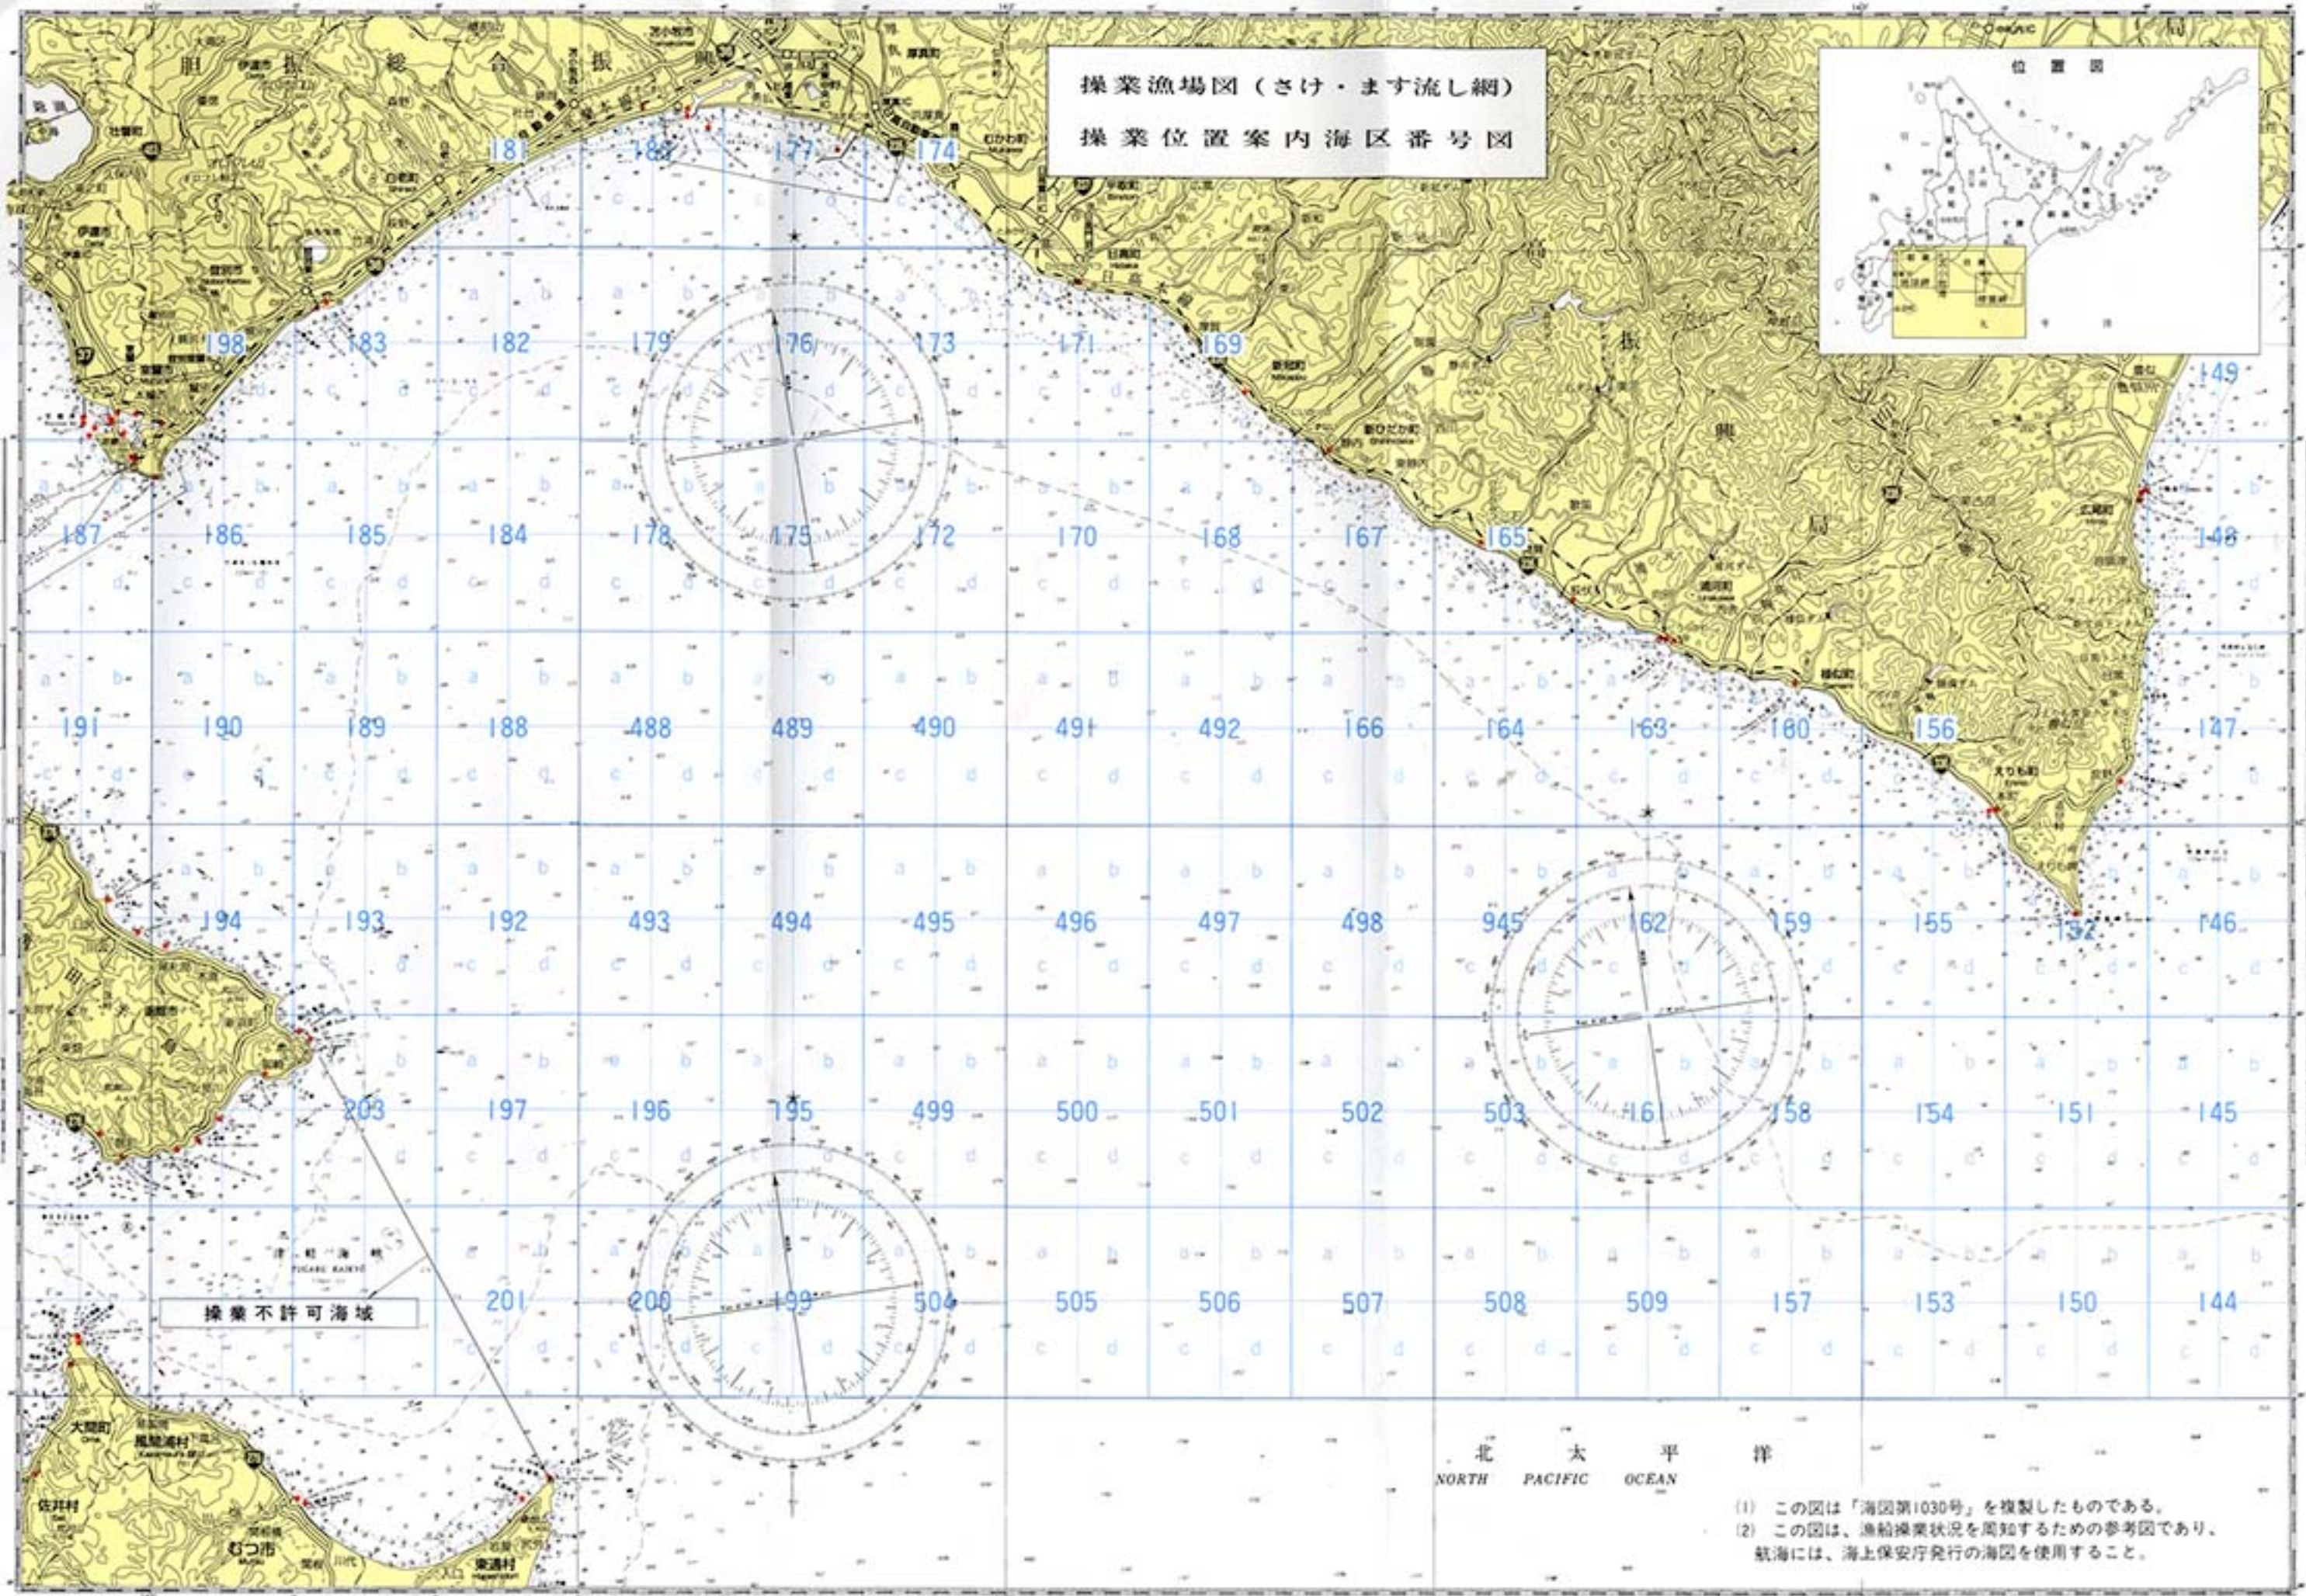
操業漁場図（さけ・ます流し網）
操業位置案内海区番号図

位置図

胆振総合振興局

日高振興局

181 180 177 174
198 183 182 179 176 173 171 169 149
187 186 185 184 178 175 172 170 168 167 165 148
191 190 189 188 488 489 490 491 492 166 164 163 160 156 147
194 193 192 493 494 495 496 497 498 945 162 159 155 152 146
203 197 196 195 499 500 501 502 503 161 158 154 151 145
201 200 199 504 505 506 507 508 509 157 153 150 144

津軽海峡
TSUGARU KAIKYO

操業不許可海域

大間町
風間浦村
佐井村
むつ市
東通村

北太平洋
NORTH PACIFIC OCEAN

(1) この図は「海図第1030号」を複製したものである。
(2) この図は、漁船操業状況を周知するための参考図であり、航海には、海上保安庁発行の海図を使用すること。